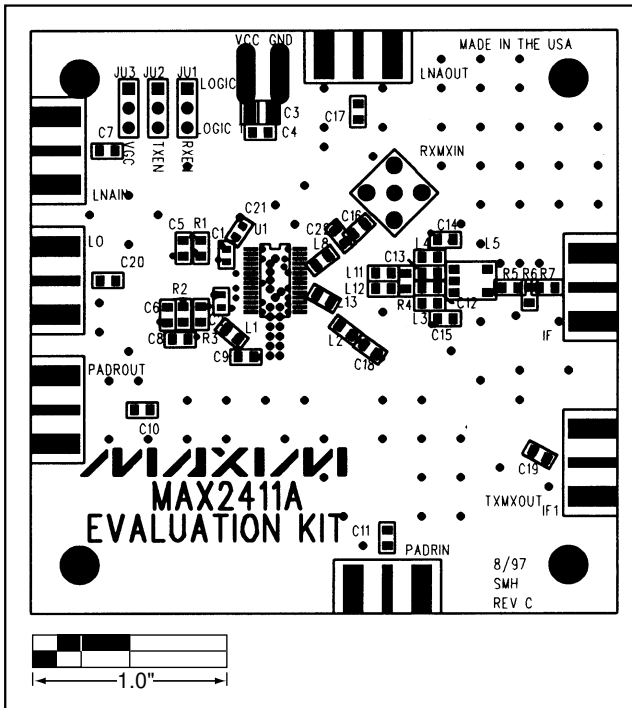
VCC GND
MADE IN THE USA
LNAOUT
JU3 JU2 JU1
LOGIC
LOGIC
C3
C4
C17
C7
VCC
TXEN
RXEN
RXMXIN
LNAIN
C21
C2
C16
C5 R1
C1
U1
L8
C14
LO
L4
L5
C20
C13
L11
L12
R5 R6 R7
R2
13
R4
C12
C6
L3
L1
C15
IF
C8 R3
L2
C9
C18
PADROUT
C10
C19
MAXIM
MAX2411A
TXMXOUT
IF1
EVALUATION KIT
C11
PADRIN
8/97
SMH
REV C
1.0"